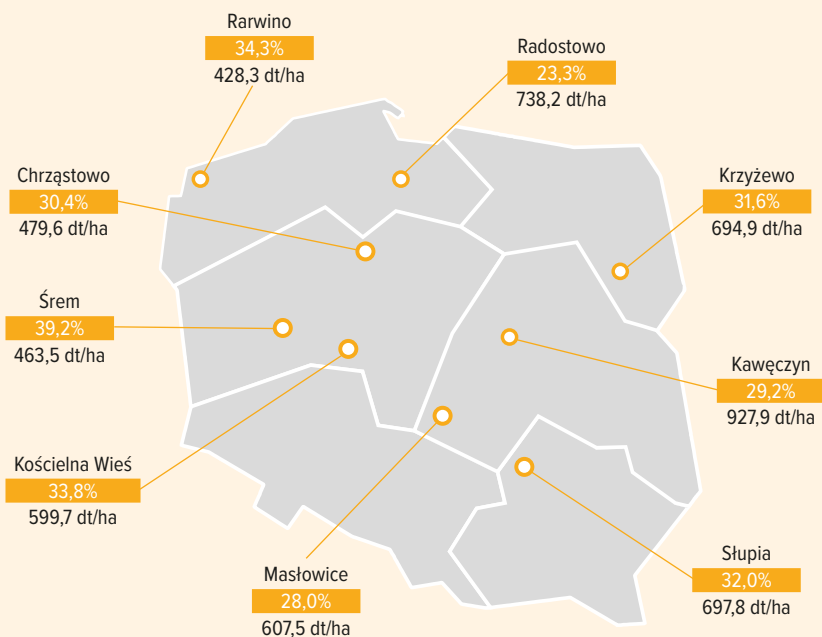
Rarwino
34,3%
428,3 dt/ha

Radostowo
23,3%
738,2 dt/ha

Chrząstowo
30,4%
479,6 dt/ha

Krzyżewo
31,6%
694,9 dt/ha

Śrem
39,2%
463,5 dt/ha

Kawęczyn
29,2%
927,9 dt/ha

Kościelna Wieś
33,8%
599,7 dt/ha

Słupia
32,0%
697,8 dt/ha

Masłowice
28,0%
607,5 dt/ha